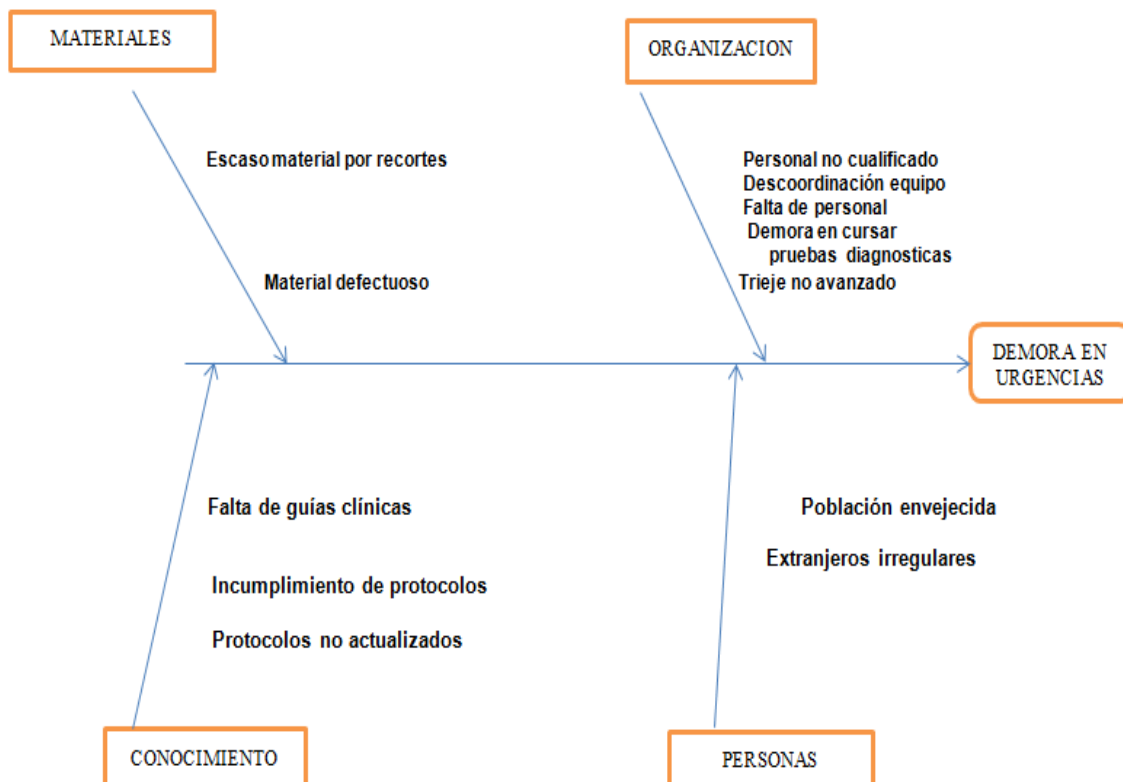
MATERIALES

ORGANIZACION

Escaso material por recortes

Material defectuoso

Personal no cualificado
Descoordinación equipo
Falta de personal
Demora en cursar pruebas diagnosticas
Trieje no avanzado

DEMORA EN URGENCIAS

Falta de guías clínicas

Incumplimiento de protocolos

Protocolos no actualizados

Población envejecida

Extranjeros irregulares

CONOCIMIENTO

PERSONAS